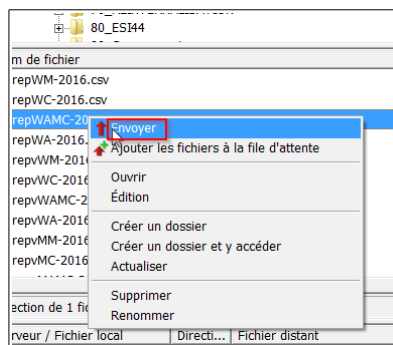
80_ESI44

m de fichier
repWM-2016.csv
repWC-2016.csv
repWAMC-20
repWA-2016.
repVWM-2016
repVWC-2016
repVWAMC-20
repVWA-2016
repMM-2016
repMC-2016

Envoyer
Ajouter les fichiers à la file d'attente
Ouvrir
Édition
Créer un dossier
Créer un dossier et y accéder
Actualiser
Supprimer
Renommer

ction de 1 fic
rveur / Fichier local | Directi... | Fichier distant